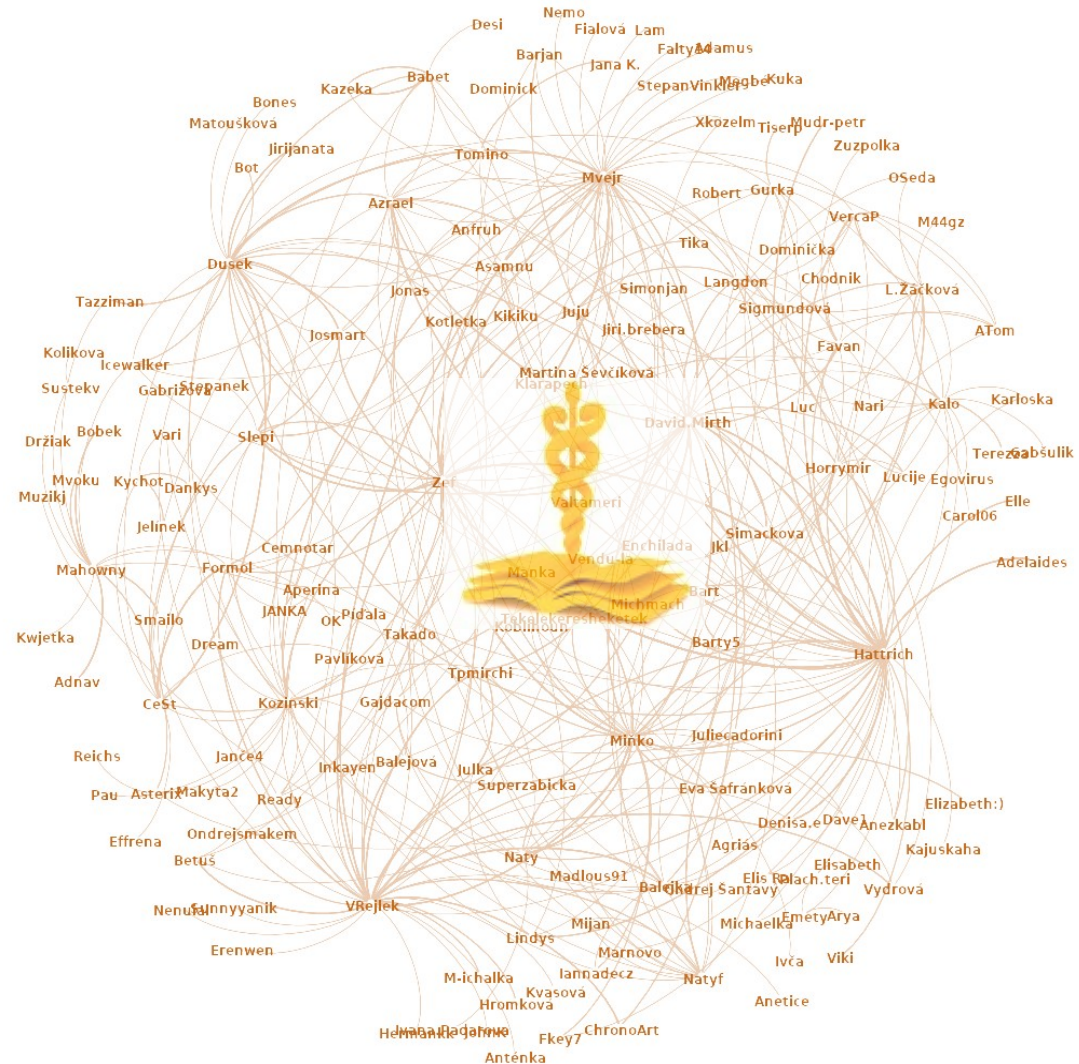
Desi
Nemo
Fialová
Lam
Faltys
Adamus
Barjan
Jana K.
Babet
Kazeka
Dominick
StepanVinkler
Mogbe
Kuka
Bones
Matoušková
Xkozelm
Tiserp
Mudr-petr
Jirijanata
Tomino
Zuzpolka
Bot
Mvejr
Robert
Gurka
OSeda
Azrael
VercaP
M44gz
Anfrub
Tika
Dusek
Asamnu
Dominicka
Chodnik
Langdon
Tazziman
Jonas
Simonjan
L.Začkova
Kikiku
Juju
Sigmundová
Josmart
Kotletka
Jiri.brebera
ATom
Kolikova
Icewalker
Favan
Martina Ševčiková
Sustekv
Gabrižová
Stepanek
Klarapech
Karloska
Luc
Nari
Kalo
David.Mirth
Držiak
Bobek
Vari
Slepi
Terezaa
Gabšulik
Mvoku
Kychot
Dankys
Zef
Horrymir
Lucije
Egovirus
Muzikj
Valcameri
Elle
Jelinek
Carol06
Simackova
Cemnotar
Enchilada
Jkl
Adelaides
Mahowny
Formol
Vendula
Manka
Aperina
Bart
JANKA
Michmach
Smailo
OK
Pidala
Takalakereshekek
Kwjetka
Robinoun
Takado
Barty5
Dream
Hattrich
Pavliková
Tpmirchi
Adnav
CeSt
Kozinski
Gajdacom
Juliecadorini
Minko
Reichs
Janče4
Balejova
Inkayen
Julka
Eva Šafránková
Elizabeth:)
Pau
Asterix
Makyta2
Ready
Superzabicka
Dave1
Denisa.e
Anezkabl
Ondrejsmakem
Agriás
Kajuskaha
Effrena
Betus
Elisabeth
Naty
Elis R
Plach.teri
Vydrová
Madlous91
Balejka
Ondrej Šantavy
Nenuša
Sunnyyanik
VRejlek
EmetyArya
Michaelka
Mijan
Lindys
Erenwen
Ivča
Viki
Marnovo
M-ichalka
Iannadecz
Natyf
Kvasová
Anetice
Hromková
Ivana Padarova
Hermankk
Janka
ChronoArt
Fkey7
Anténka